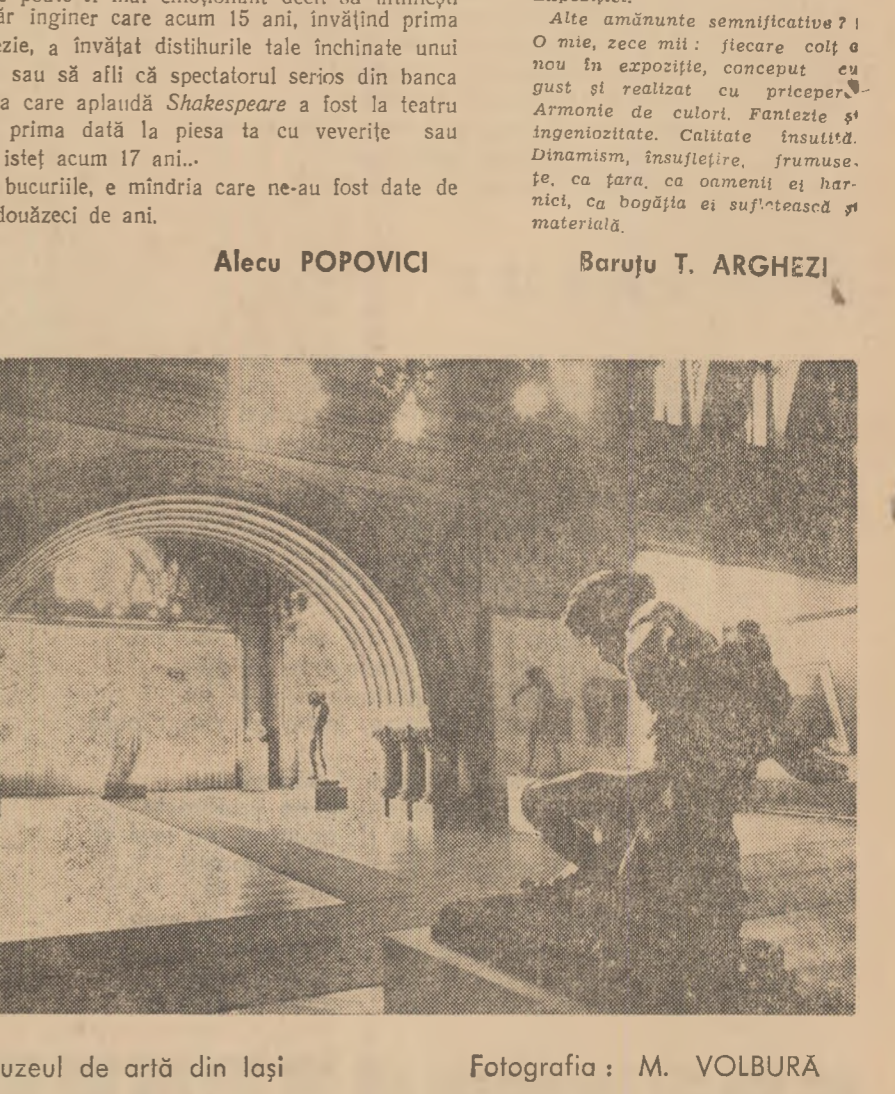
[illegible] poate fi mai emoționant decît să întîlnești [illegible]ăr inginer care acum 15 ani, învățînd prima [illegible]zie, a învățat distihurile tale închinate unui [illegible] sau să afli că spectatorul serios din banca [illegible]a care aplaudă Shakespeare a fost la teatru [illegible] prima dată la piesa ta cu veverițe sau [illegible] isteț acum 17 ani...

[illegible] bucuriile, e mîndria care ne-au fost date de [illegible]douăzeci de ani.

Alecu POPOVICI

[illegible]

Alte amănunte semnificative? O mie, zece mii: fiecare colț a nou în expoziție, conceput cu gust și realizat cu pricepere. Armonie de culori. Fantezie și ingeniozitate. Calitate însutită. Dinamism, însuflețire, frumusețe, ca țara, ca oamenii ei harnici, ca bogăția ei sufletească și materială.

Baruțu T. ARGHEZI

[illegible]uzeul de artă din Iași

Fotografia: M. VOLBURĂ